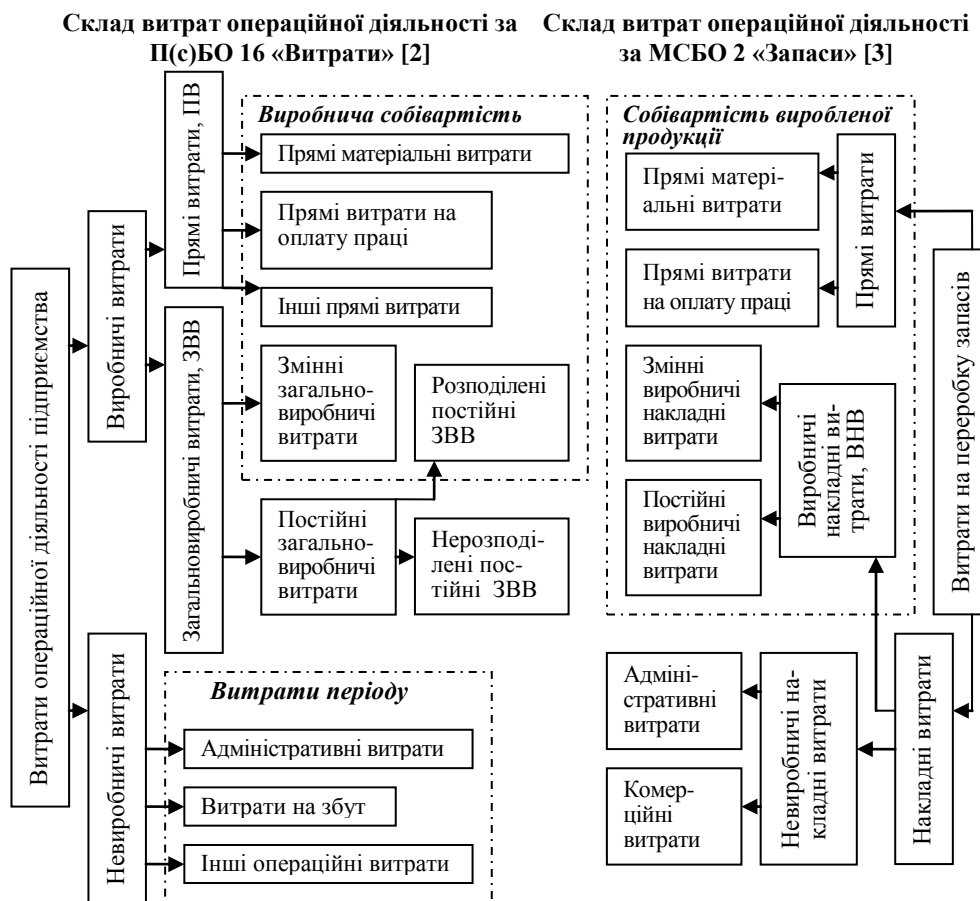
**Склад витрат операційної діяльності за П(с)БО 16 «Витрати» [2]**

Витрати операційної діяльності підприємства

Виробничі витрати

Прямі витрати, ПВ

*Виробнича собівартість*

Прямі матеріальні витрати

Прямі витрати на оплату праці

Інші прямі витрати

Загальновиробничі витрати, ЗВВ

Змінні загальновиробничі витрати

Розподілені постійні ЗВВ

Постійні загальновиробничі витрати

Нерозподілені постійні ЗВВ

Невиробничі витрати

*Витрати періоду*

Адміністративні витрати

Витрати на збут

Інші операційні витрати

**Склад витрат операційної діяльності за МСБО 2 «Запаси» [3]**

*Собівартість виробленої продукції*

Прямі матеріальні витрати

Прямі витрати на оплату праці

Прямі витрати

Змінні виробничі накладні витрати

Постійні виробничі накладні витрати

Виробничі накладні витрати, ВНВ

Витрати на переробку запасів

Адміністративні витрати

Комерційні витрати

Невиробничі накладні витрати

Накладні витрати